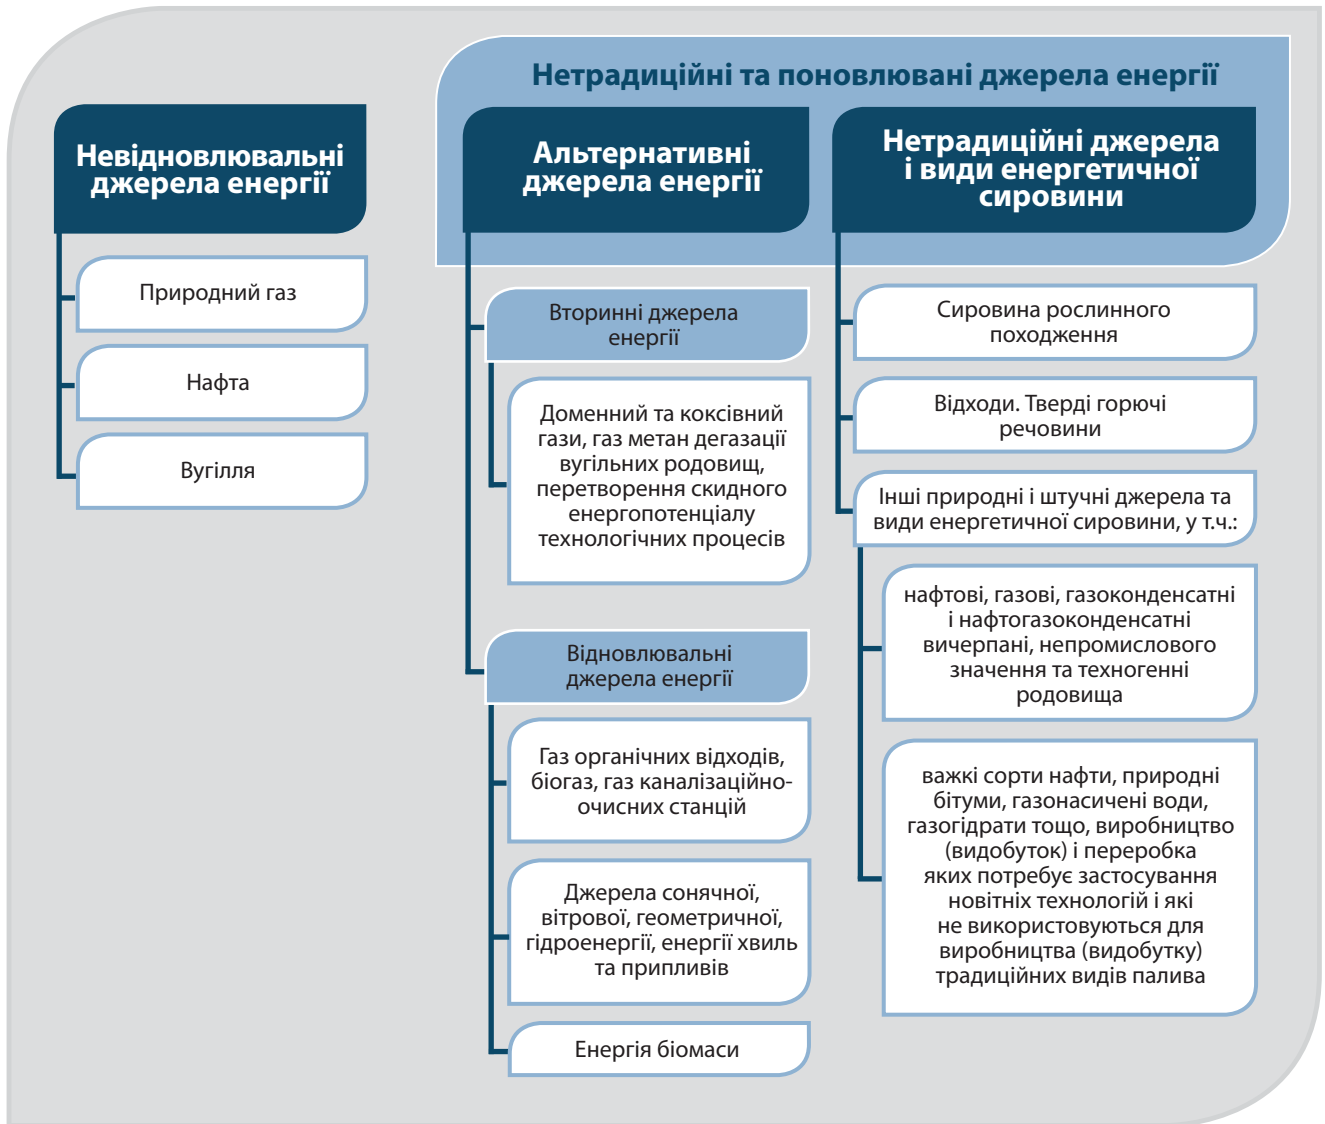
Нетрадиційні та поновлювані джерела енергії

Невідновлювальні джерела енергії

Природний газ

Нафта

Вугілля

Альтернативні джерела енергії

Вторинні джерела енергії

Доменний та коксівний гази, газ метан дегазації вугільних родовищ, перетворення скидного енергопотенціалу технологічних процесів

Відновлювальні джерела енергії

Газ органічних відходів, біогаз, газ каналізаційно-очисних станцій

Джерела сонячної, вітрової, геометричної, гідроенергії, енергії хвиль та припливів

Енергія біомаси

Нетрадиційні джерела і види енергетичної сировини

Сировина рослинного походження

Відходи. Тверді горючі речовини

Інші природні і штучні джерела та види енергетичної сировини, у т.ч.:

нафтові, газові, газоконденсатні і нафтогазоконденсатні вичерпані, непромислового значення та техногенні родовища

важкі сорти нафти, природні бітуми, газонасичені води, газогідрати тощо, виробництво (видобуток) і переробка яких потребує застосування новітніх технологій і які не використовуються для виробництва (видобутку) традиційних видів палива